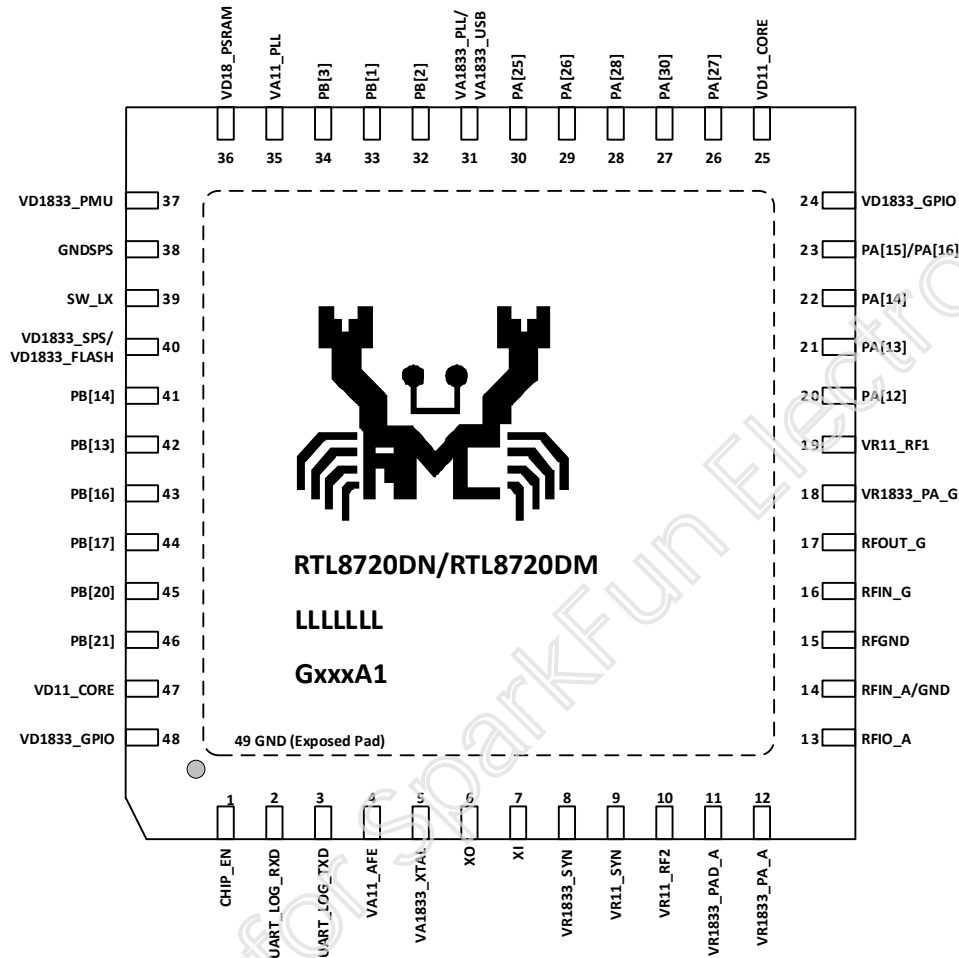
VD18_PSRAM 36
VA11_PLL 35
PB[3] 34
PB[1] 33
PB[2] 32
VA1833_PLL/ VA1833_USB 31
PA[25] 30
PA[26] 29
PA[28] 28
PA[30] 27
PA[27] 26
VD11_CORE 25

VD1833_PMU 37
GNDSPS 38
SW_LX 39
VD1833_SPS/ VD1833_FLASH 40
PB[14] 41
PB[13] 42
PB[16] 43
PB[17] 44
PB[20] 45
PB[21] 46
VD11_CORE 47
VD1833_GPIO 48

24 VD1833_GPIO
23 PA[15]/PA[16]
22 PA[14]
21 PA[13]
20 PA[12]
19 VR11_RF1
18 VR1833_PA_G
17 RFOUT_G
16 RFIN_G
15 RFGND
14 RFIN_A/GND
13 RFIO_A

RTL8720DN/RTL8720DM
LLLLLLL
GxxxA1
49 GND (Exposed Pad)

1 CHIP_EN
2 UART_LOG_RXD
3 UART_LOG_TXD
4 VA11_AFE
5 VA1833_XTAL
6 XO
7 XI
8 VR1833_SYN
9 VR11_SYN
10 VR11_RF2
11 VR1833_PAD_A
12 VR1833_PA_A

for SparkFun Electro